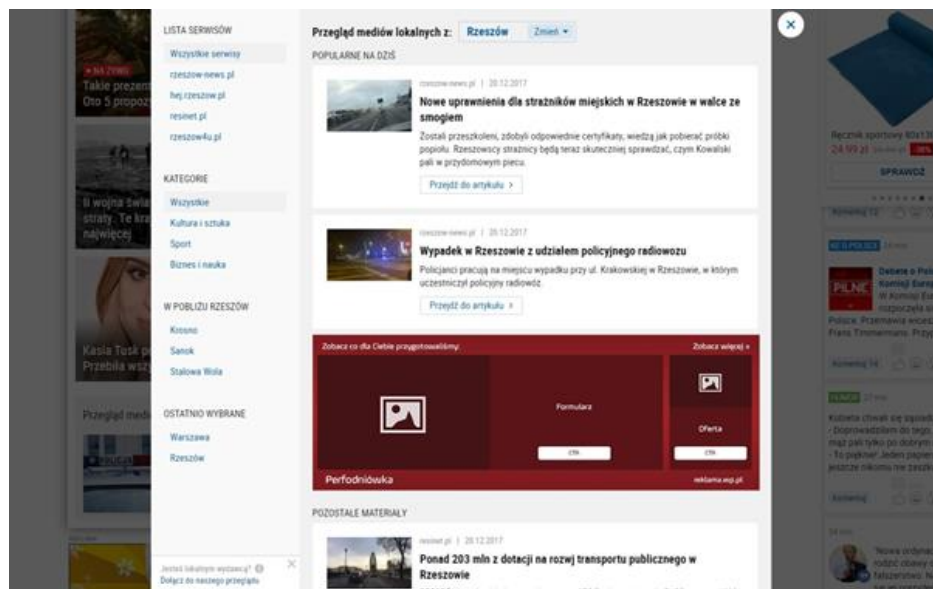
LISTA SERWISÓW

Wszystkie serwisy

rzeszow-news.pl

hej.rzeszow.pl

resinet.pl

rzeszow4u.pl

KATEGORIE

Wszystkie

Kultura i sztuka

Sport

Biznes i nauka

W POBLIŻU RZESZÓW

Krosno

Sanok

Stalowa Wola

OSTATNIO WYBRANE

Warszawa

Rzeszów

Jesteś lokalnym wydawcą?

Dołącz do naszego przeglądu

Przegląd mediów lokalnych z: Rzeszów Zmień

POPULARNE NA DZIŚ

rzeszow-news.pl | 20.12.2017

Nowe uprawnienia dla strażników miejskich w Rzeszowie w walce ze smogiem

Zostali przeszkoleni, zdobyli odpowiednie certyfikaty, wiedzą jak pobierać próbki popiołu. Rzeszowscy strażnicy będą teraz skuteczniej sprawdzać, czym Kowalski pali w przydomowym piecu.

Przejdź do artykułu >

rzeszow-news.pl | 20.12.2017

Wypadek w Rzeszowie z udziałem policyjnego radiowozu

Policjanci pracują na miejscu wypadku przy ul. Krakowskiej w Rzeszowie, w którym uczestniczył policyjny radiowóz.

Przejdź do artykułu >

Zobacz co dla Ciebie przygotowaliśmy:

Zobacz więcej »

Formularz

Oferta

CTA

CTA

Perfodniówka

reklama.wp.pl

POZOSTAŁE MATERIAŁY

resinet.pl | 20.12.2017

Ponad 203 mln z dotacji na rozwój transportu publicznego w Rzeszowie

NA ŻYWO

Takie prezent

Oto 5 propoz

Ił wojna świa

straty. Te kra

najwięcej

Kasia Tusk p

Przebiła wsz

Przegląd medi

Ręcznik sportowy 80x1

24,99 zł

SPRAWDŹ

Komentarz 13

NA TE POLSCE

PILNE

Debata o Pol

Komisji Europ

W Komisji Eur

rozpoczęła si

Polsce. Przemawia wicep

Frans Timmermans. Przy

Komentarz 74

Kobieta chwali się sąsiad

- Doprowadziłem do tego

mąż pali tylko po dobrym

- To piękne! Jeden papier

jeszcze nikomu nie zaszk

Komentarz

"Nowa ordynac

rodzić obawy

fałszerstwo. N